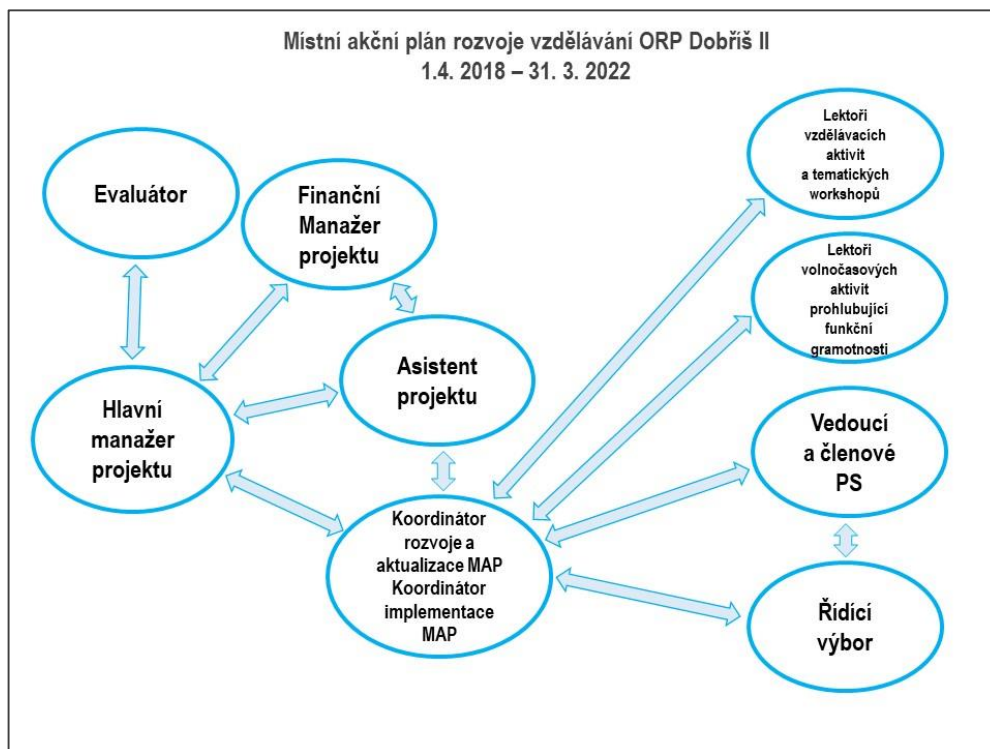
Místní akční plán rozvoje vzdělávání ORP Dobříš II
1.4. 2018 – 31. 3. 2022

Evaluátor

Finanční Manažer projektu

Asistent projektu

Hlavní manažer projektu

Koordinátor rozvoje a aktualizace MAP Koordinátor implementace MAP

Lektoři vzdělávacích aktivit a tematických workshopů

Lektoři volnočasových aktivit prohlubující funkční gramotnosti

Vedoucí a členové PS

Řídicí výbor